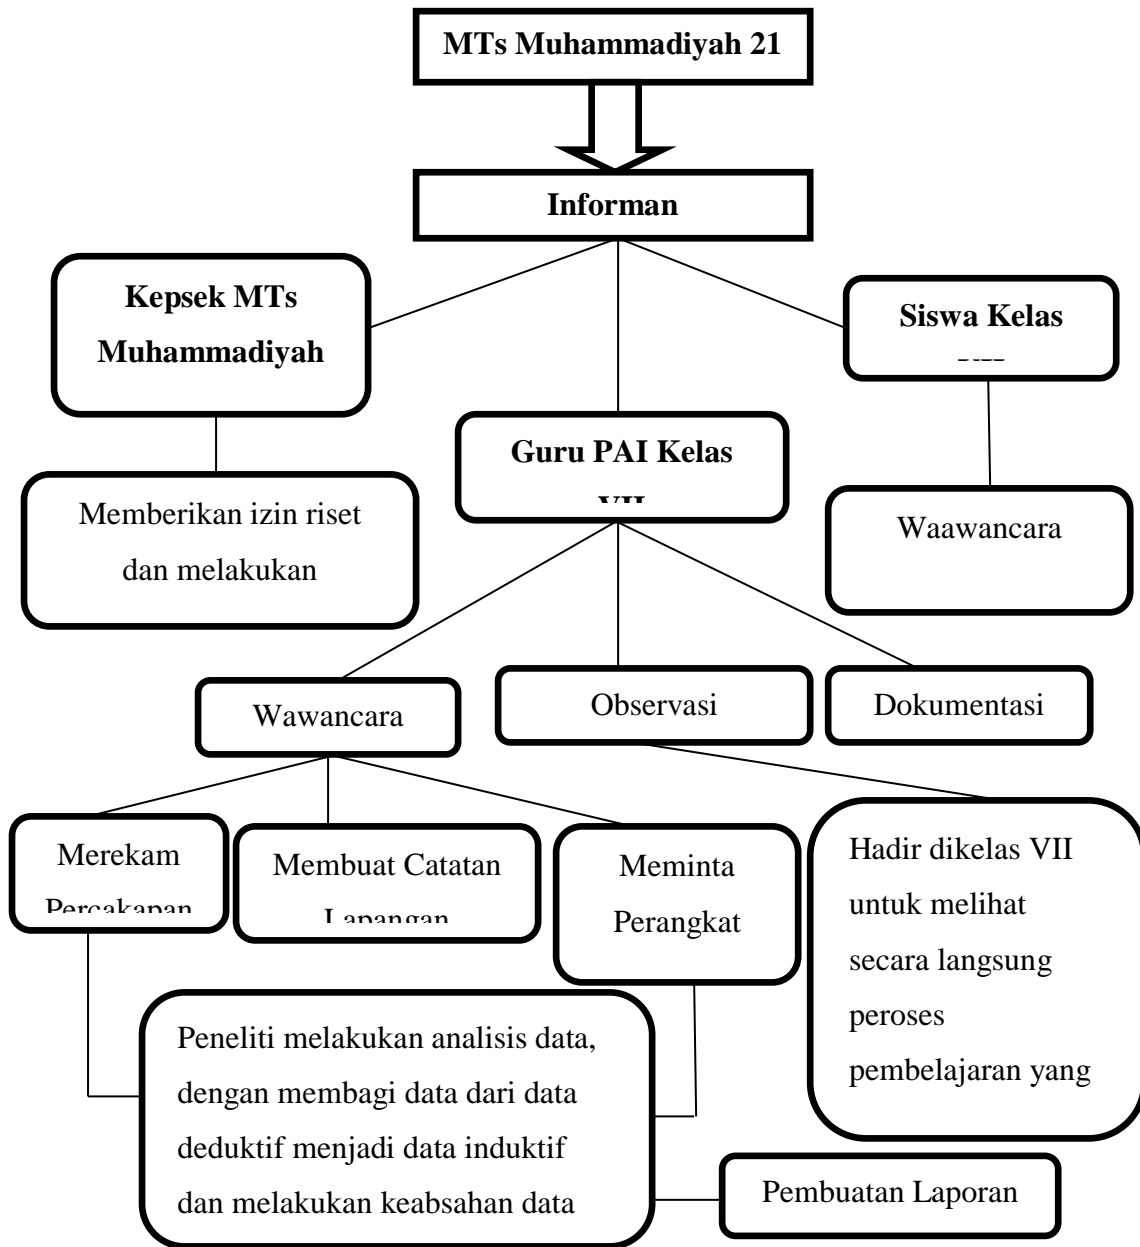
MTs Muhammadiyah 21

Informan

Kepsek MTs Muhammadiyah

Siswa Kelas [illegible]

Guru PAI Kelas VII

Memberikan izin riset dan melakukan

Waawancara

Wawancara

Observasi

Dokumentasi

Merekam Percakapan

Membuat Catatan Lapangan

Meminta Perangkat

Hadir dikelas VII untuk melihat secara langsung peroses pembelajaran yang

Peneliti melakukan analisis data, dengan membagi data dari data deduktif menjadi data induktif dan melakukan keabsahan data

Pembuatan Laporan